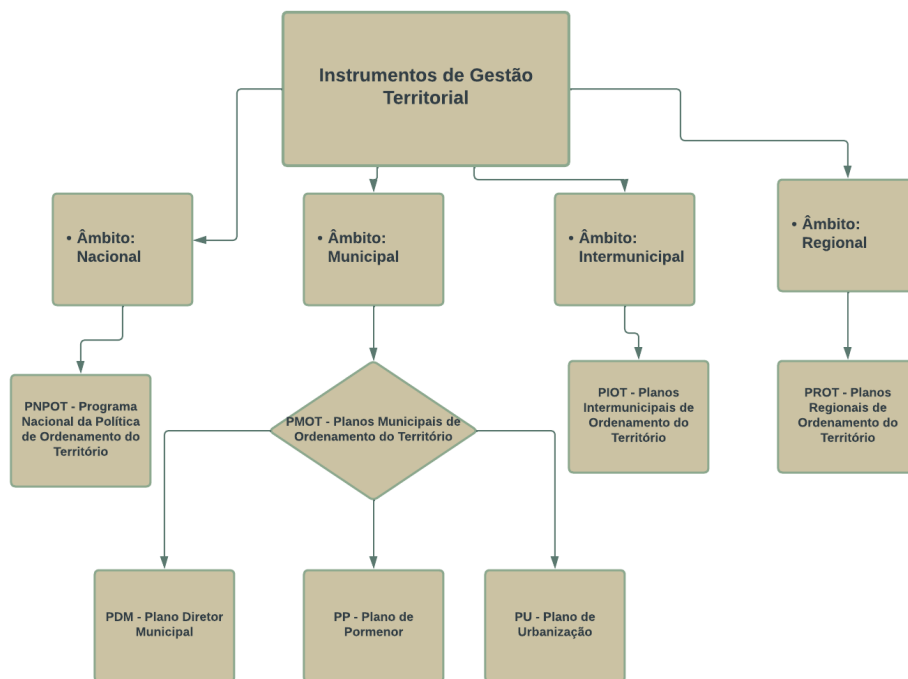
Instrumentos de Gestão Territorial

• Âmbito: Nacional

• Âmbito: Municipal

• Âmbito: Intermunicipal

• Âmbito: Regional

PNPOT - Programa Nacional da Política de Ordenamento do Território

PMOT - Planos Municipais de Ordenamento do Território

PIOT - Planos Intermunicipais de Ordenamento do Território

PROT - Planos Regionais de Ordenamento do Território

PDM - Plano Diretor Municipal

PP - Plano de Pormenor

PU - Plano de Urbanização